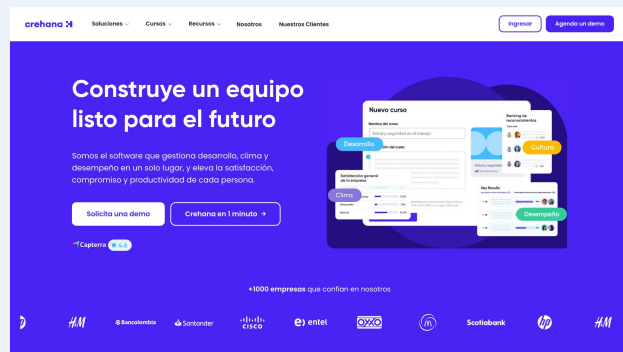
crehana

Soluciones Cursos Recursos Nosotros Nuestros Clientes

Ingresar Agenda un demo

Construye un equipo listo para el futuro

Somos el software que gestiona desarrollo, clima y desempeño en un solo lugar, y eleva la satisfacción, compromiso y productividad de cada persona.

Solicita una demo

Crehana en 1 minuto →

Capterra 4.6

Nuevo curso

Nombre del curso

Salud y seguridad en el trabajo

Desarrollo

Ranking de reconocimientos

Cultura

Salud y seguridad

Clima

Satisfacción general de la empresa

Key Results

Desempeño

+1000 empresas que confían en nosotros

H&M Bancolombia Santander CISCO entel OXXO Scotiabank hp H&M